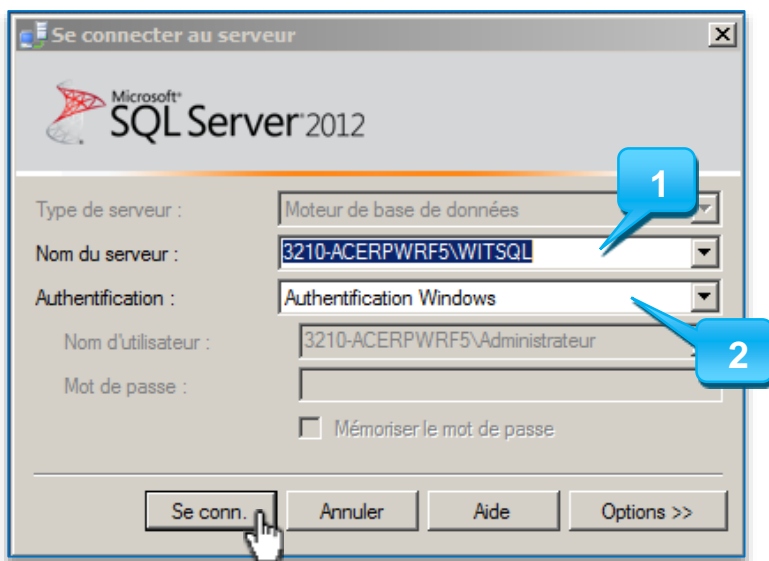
Se connecter au serveur

Microsoft SQL Server 2012

Type de serveur : Moteur de base de données

Nom du serveur : 3210-ACERPWRF5\WITSQL

Authentification : Authentification Windows

Nom d'utilisateur : 3210-ACERPWRF5\Administrateur

Mot de passe :

Mémoriser le mot de passe

1

2

Se conn.

Annuler

Aide

Options >>